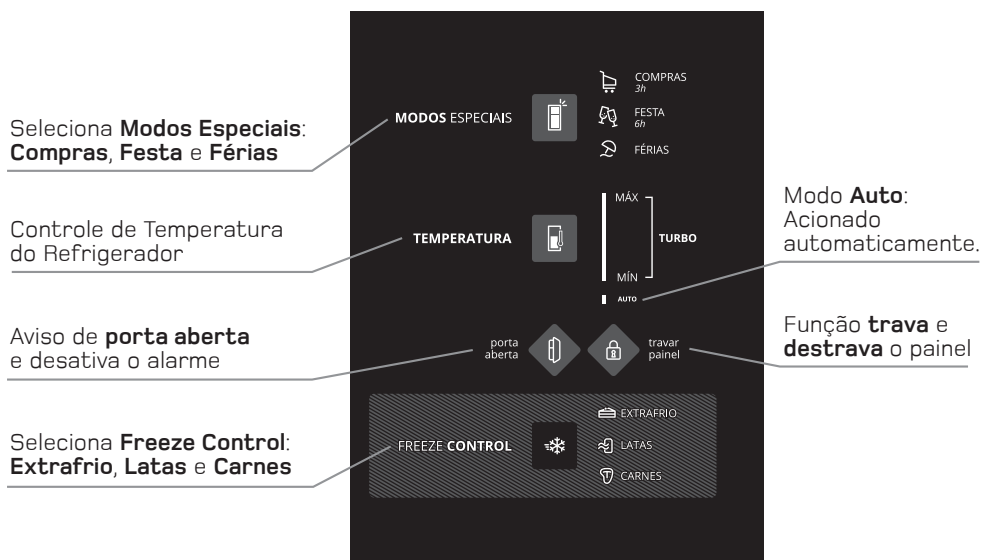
Seleciona **Modos Especiais**: **Compras**, **Festa** e **Férias**

MODOS ESPECIAIS

COMPRAS
3h

FESTA
6h

FÉRIAS

Controle de Temperatura do Refrigerador

TEMPERATURA

MÁX

TURBO

MÍN

AUTO

Modo **Auto**: Acionado automaticamente.

Aviso de **porta aberta** e desativa o alarme

porta aberta

travar painel

Função **trava** e **destrava** o painel

Seleciona **Freeze Control**: **Extrafrio**, **Latas** e **Carnes**

FREEZE CONTROL

EXTRAFRIO

LATAS

CARNES